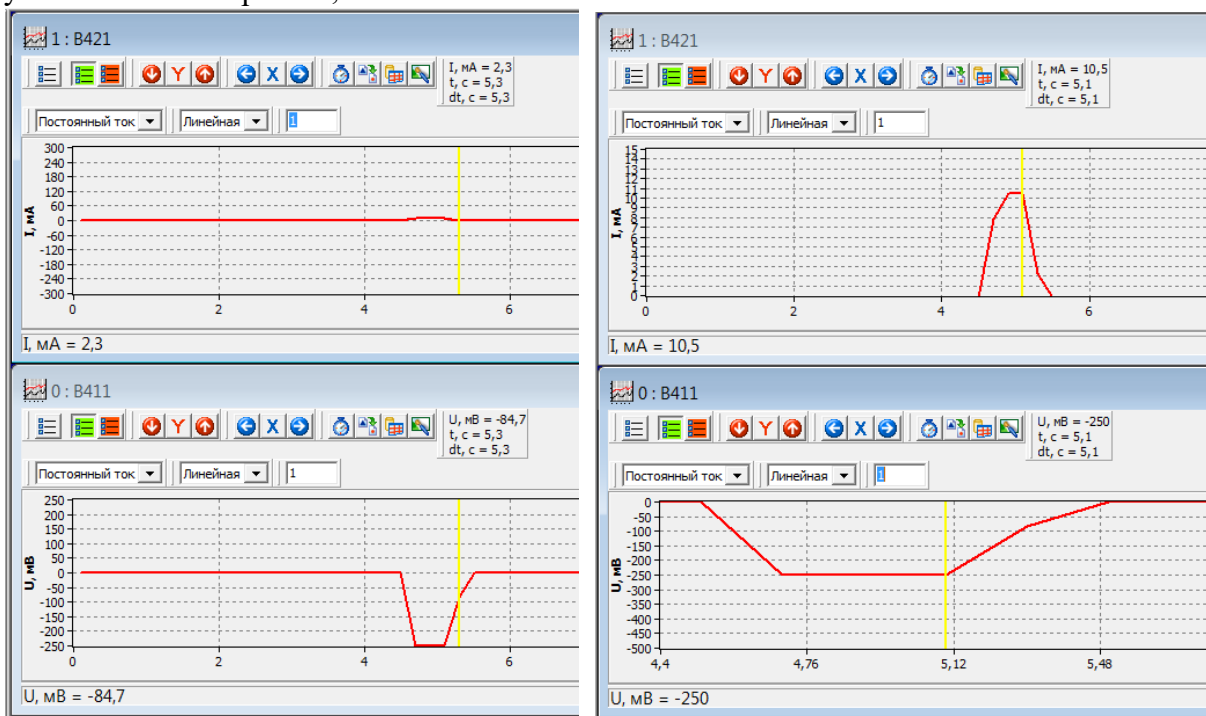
1 : B421

I, мА = 2,3
t, с = 5,3
dt, с = 5,3

Постоянный ток | Линейная | 1

300
240
180
120
60
0
-60
-120
-180
-240
-300

I, мА

0 2 4 6

I, мА = 2,3

1 : B421

I, мА = 10,5
t, с = 5,1
dt, с = 5,1

Постоянный ток | Линейная | 1

15
14
13
12
11
10
9
8
7
6
5
4
3
2
1
0

I, мА

0 2 4 6

I, мА = 10,5

0 : B411

U, мВ = -84,7
t, с = 5,3
dt, с = 5,3

Постоянный ток | Линейная | 1

250
200
150
100
50
0
-50
-100
-150
-200
-250

U, мВ

0 2 4 6

U, мВ = -84,7

0 : B411

U, мВ = -250
t, с = 5,1
dt, с = 5,1

Постоянный ток | Линейная | 1

0
-50
-100
-150
-200
-250
-300
-350
-400
-450
-500

U, мВ

4,4 4,76 5,12 5,48

U, мВ = -250